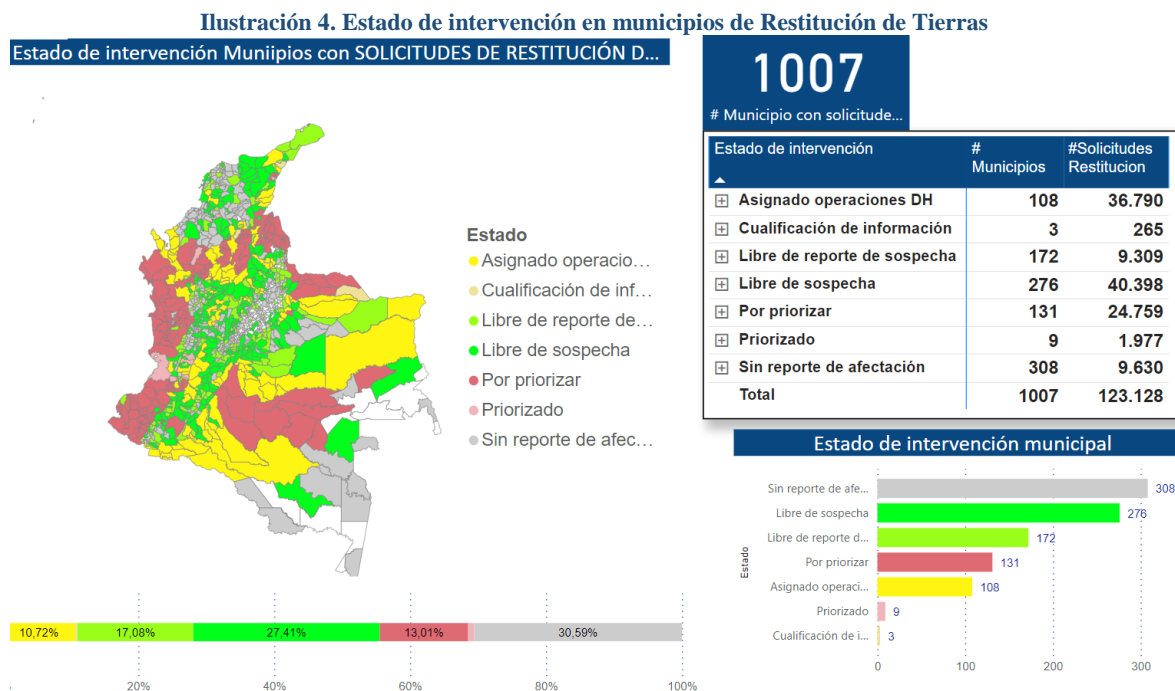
Ilustración 4. Estado de intervención en municipios de Restitución de Tierras

Estado de intervención Muniipios con SOLICITUDES DE RESTITUCIÓN D...

1007
# Municipio con solicitude...

| Estado de intervención | # Municipios | #Solicitudes Restitucion |
|---|---|---|
| Asignado operaciones DH | 108 | 36.790 |
| Cualificación de información | 3 | 265 |
| Libre de reporte de sospecha | 172 | 9.309 |
| Libre de sospecha | 276 | 40.398 |
| Por priorizar | 131 | 24.759 |
| Priorizado | 9 | 1.977 |
| Sin reporte de afectación | 308 | 9.630 |
| Total | 1007 | 123.128 |

Estado
Asignado operacio...
Cualificación de inf...
Libre de reporte de...
Libre de sospecha
Por priorizar
Priorizado
Sin reporte de afec...

Estado de intervención municipal

Estado
Sin reporte de afe... 308
Libre de sospecha 276
Libre de reporte d... 172
Por priorizar 131
Asignado operaci... 108
Priorizado 9
Cualificación de i... 3
0 100 200 300

10,72% 17,08% 27,41% 13,01% 30,59%
20% 40% 60% 80% 100%